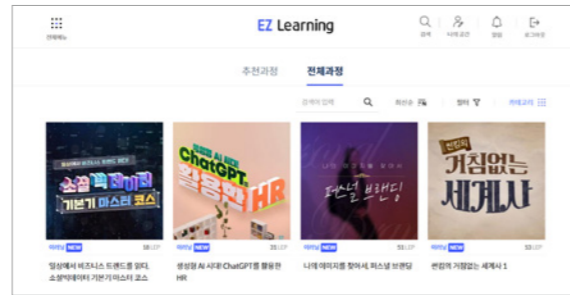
전체메뉴

EZ Learning

검색 나의 공간 알림 로그아웃

추천과정 전체과정

검색어 입력

최신순 정렬 카테고리

소셜 빅데이터 기본기 마스터 코스

생성형 AI 시대 ChatGPT 활용한 HR

퍼스널 브랜딩

거침없는 세계사

이러닝 NEW 18 LCP

일상에서 비즈니스 트렌드를 읽다, 소셜빅데이터 기본기 마스터 코스

이러닝 NEW 21 LCP

생성형 AI 시대! ChatGPT를 활용한 HR

이러닝 NEW 51 LCP

나의 이미지를 찾아서, 퍼스널 브랜딩

이러닝 NEW 51 LCP

썬킴의 거침없는 세계사 1